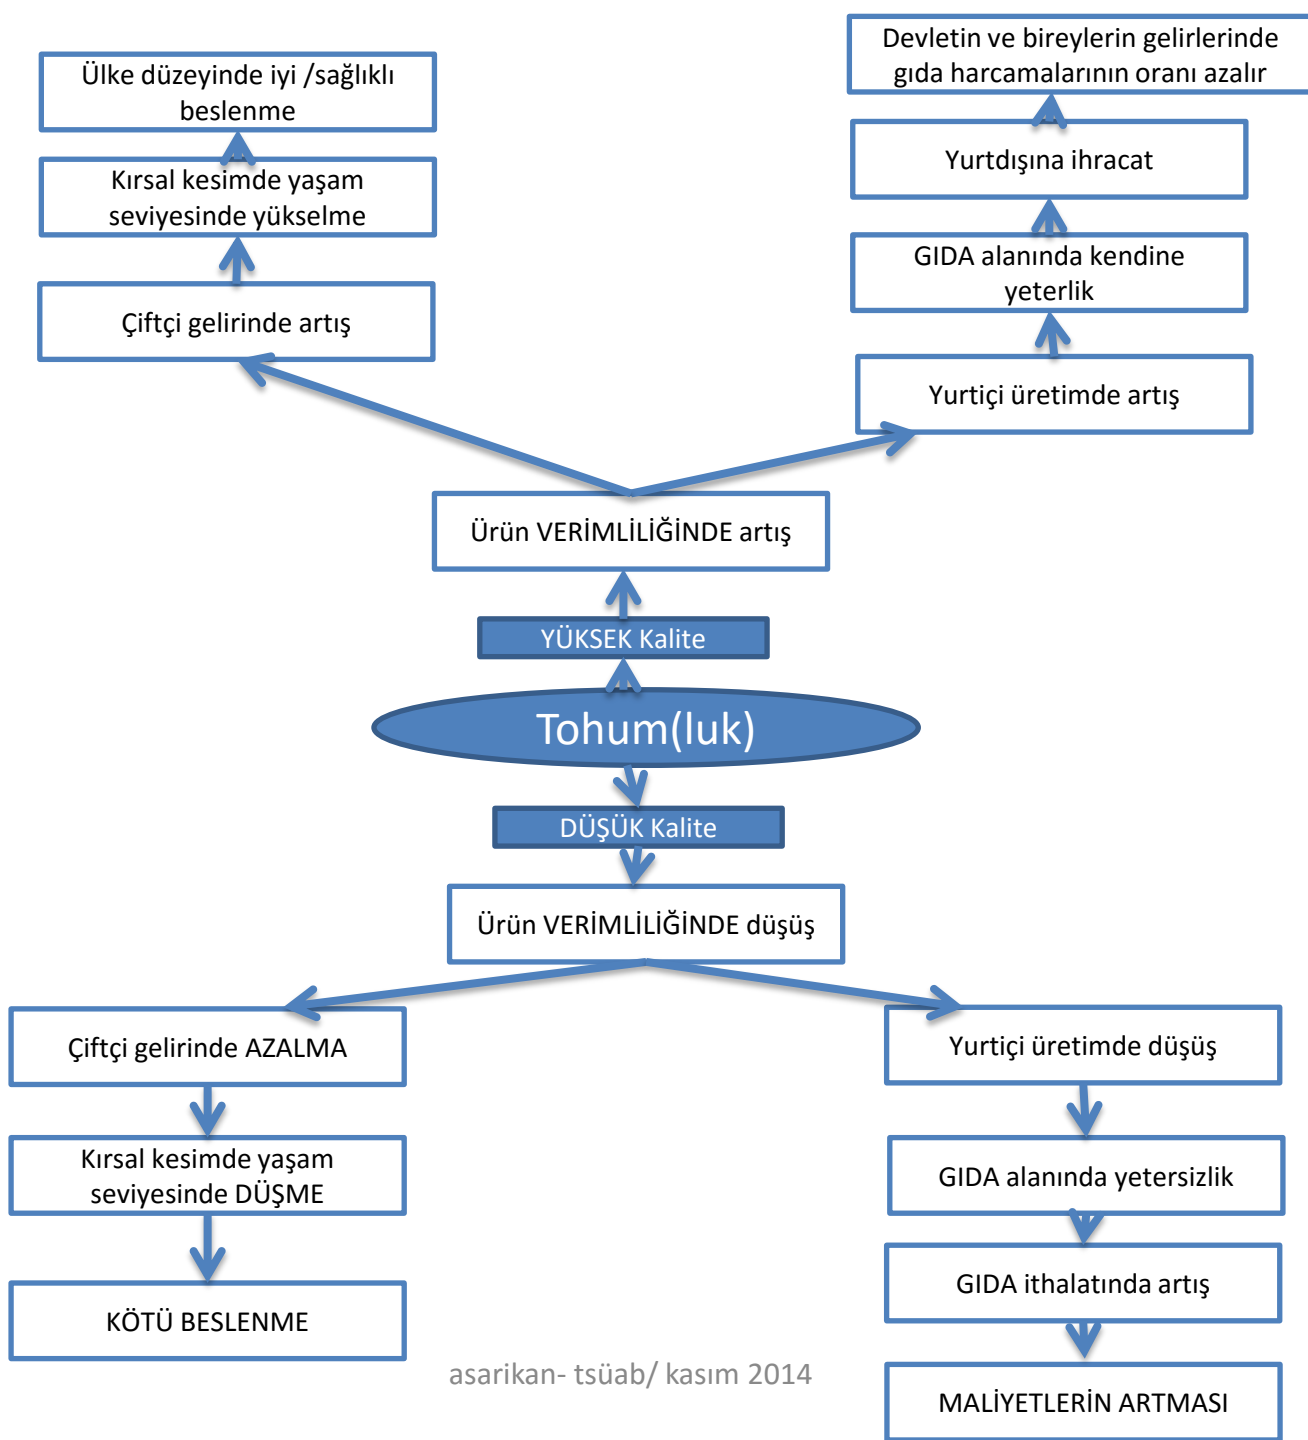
Ülke düzeyinde iyi /sağlıklı beslenme

Kırsal kesimde yaşam seviyesinde yükselme

Çiftçi gelirinde artış

Devletin ve bireylerin gelirlerinde gıda harcamalarının oranı azalır

Yurtdışına ihracat

GIDA alanında kendine yeterlik

Yurtiçi üretimde artış

Ürün VERİMLİLİĞİNDE artış

YÜKSEK Kalite

Tohum(luk)

DÜŞÜK Kalite

Ürün VERİMLİLİĞİNDE düşüş

Çiftçi gelirinde AZALMA

Kırsal kesimde yaşam seviyesinde DÜŞME

KÖTÜ BESLENME

Yurtiçi üretimde düşüş

GIDA alanında yetersizlik

GIDA ithalatında artış

MALİYETLERİN ARTMASI

asarikan- tsüab/ kasım 2014